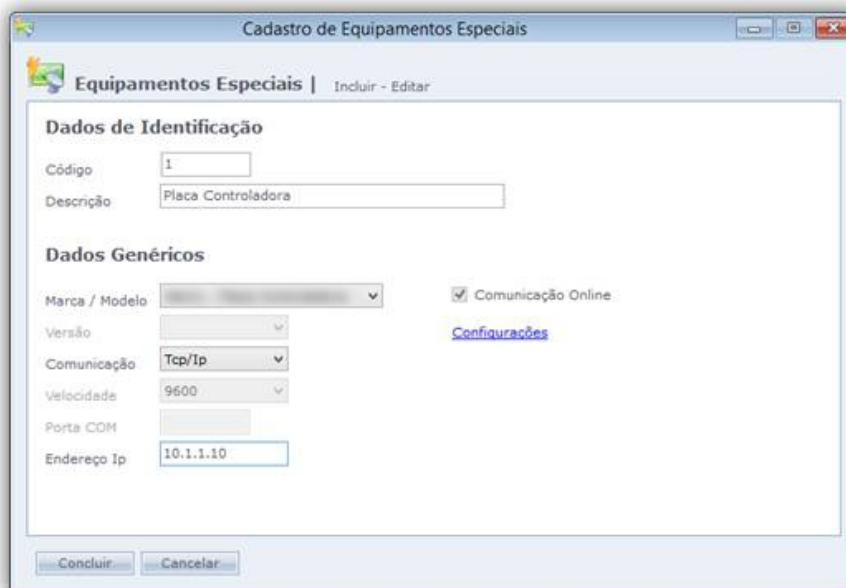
Cadastro de Equipamentos Especiais

Equipamentos Especiais | Incluir - Editar

Dados de Identificação

Código 1

Descrição Placa Controladora

Dados Genéricos

Marca / Modelo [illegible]

Comunicação Online

Configurações

Versão

Comunicação Tcp/Ip

Velocidade 9600

Porta COM

Endereço Ip 10.1.1.10

Concluir Cancelar